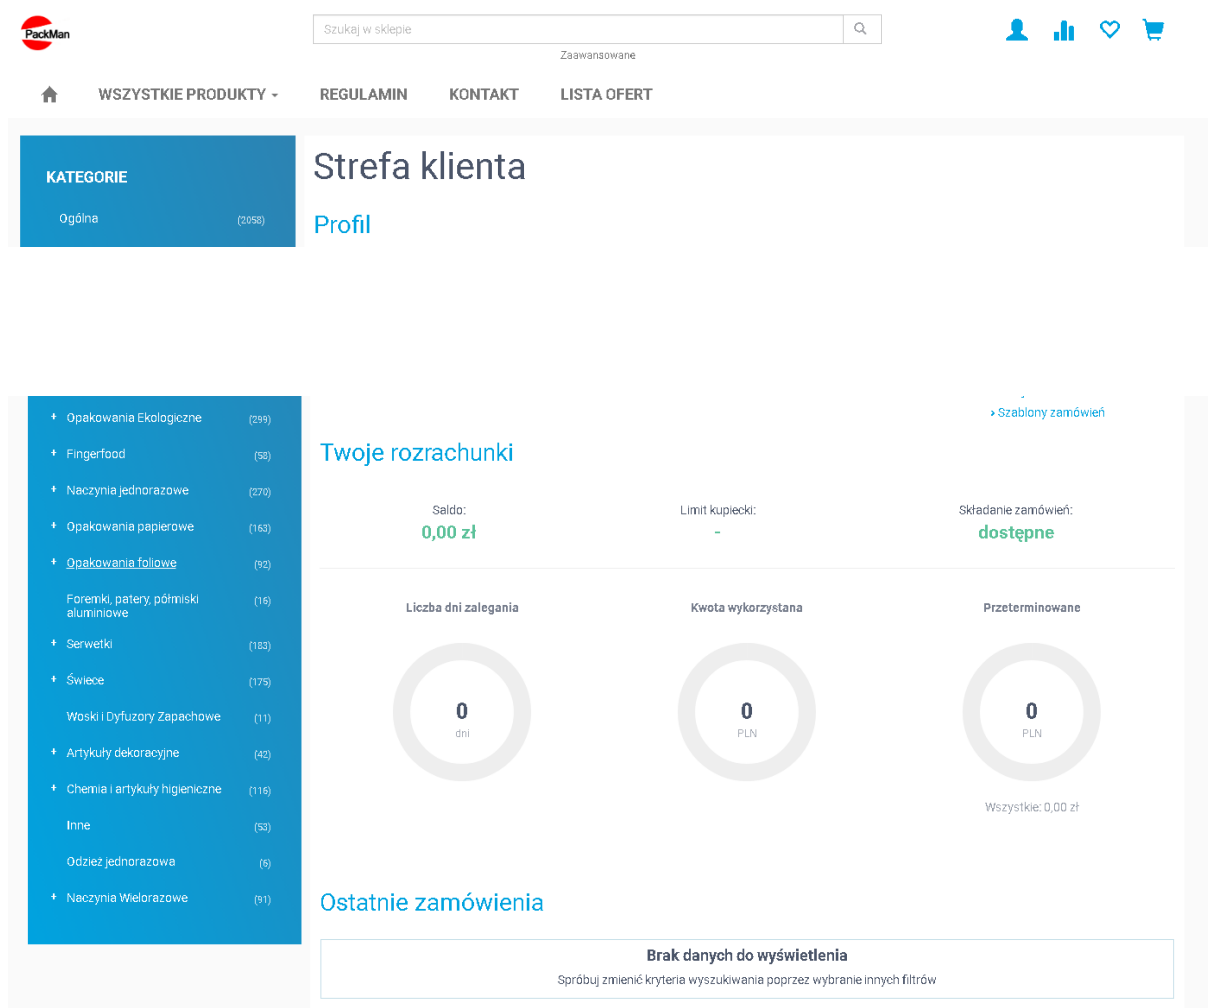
PackMan

Szukaj w sklepie

Zaawansowane

WSZYSTKIE PRODUKTY
REGULAMIN
KONTAKT
LISTA OFERT

KATEGORIE
Ogólna (2058)

Strefa klienta

Profil

+ Opakowania Ekologiczne (299)
+ Fingerfood (58)
+ Naczynia jednorazowe (270)
+ Opakowania papierowe (163)
+ Opakowania foliowe (92)
Foremki, patery, półmiski aluminiowe (16)
+ Serwetki (183)
+ Świece (175)
Woski i Dyfuzory Zapachowe (11)
+ Artykuły dekoracyjne (42)
+ Chemia i artykuły higieniczne (116)
Inne (53)
Odzież jednorazowa (6)
+ Naczynia Wielorazowe (91)

› Szablony zamówień

Twoje rozrachunki

Saldo:
0,00 zł

Limit kupiecki:
-

Składanie zamówień:
dostępne

Liczba dni zalegania
0
dni

Kwota wykorzystana
0
PLN

Przeterminowane
0
PLN

Wszystkie: 0,00 zł

Ostatnie zamówienia

Brak danych do wyświetlenia
Spróbuj zmienić kryteria wyszukiwania poprzez wybranie innych filtrów